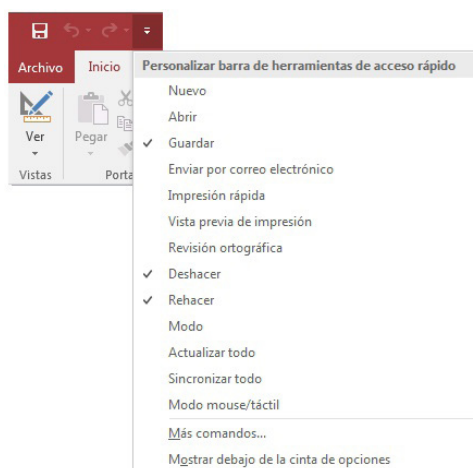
Archivo
Inicio
Ver
Vistas
Pegar
Porta

Personalizar barra de herramientas de acceso rápido
Nuevo
Abrir
✓ Guardar
Enviar por correo electrónico
Impresión rápida
Vista previa de impresión
Revisión ortográfica
✓ Deshacer
✓ Rehacer
Modo
Actualizar todo
Sincronizar todo
Modo mouse/táctil
Más comandos...
Mostrar debajo de la cinta de opciones